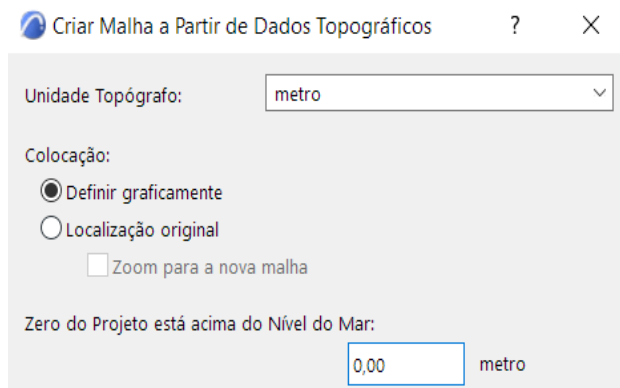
Criar Malha a Partir de Dados Topográficos ? X

Unidade Topógrafo: metro

Colocação:

Definir graficamente

Localização original

Zoom para a nova malha

Zero do Projeto está acima do Nível do Mar:

0,00 metro